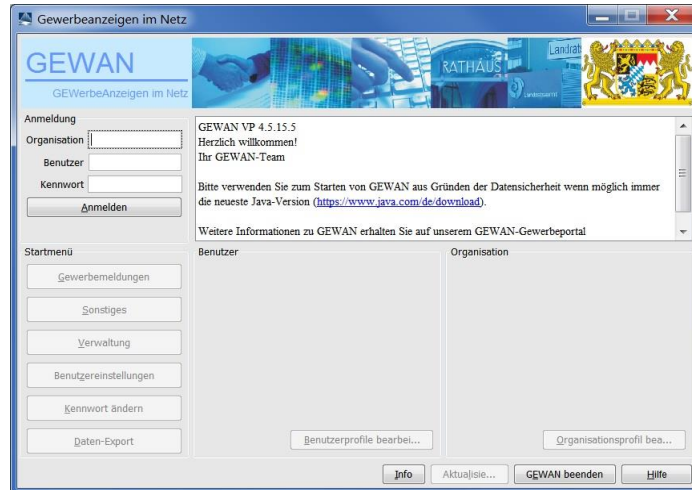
Gewerbeanzeigen im Netz

GEWAN
GEWerbeAnzeigen im Netz

RATHAUS
Landrat
Landratsamt

Anmeldung
Organisation
Benutzer
Kennwort
Anmelden

GEWAN VP 4.5.15.5
Herzlich willkommen!
Ihr GEWAN-Team

Bitte verwenden Sie zum Starten von GEWAN aus Gründen der Datensicherheit wenn möglich immer die neueste Java-Version (https://www.java.com/de/download).

Weitere Informationen zu GEWAN erhalten Sie auf unserem GEWAN-Gewerbeportal

Startmenü
Gewerbemeldungen
Sonstiges
Verwaltung
Benutzereinstellungen
Kennwort ändern
Daten-Export

Benutzer
Benutzerprofile bearbei...

Organisation
Organisationsprofil bea...

Info
Aktualisie...
GEWAN beenden
Hilfe